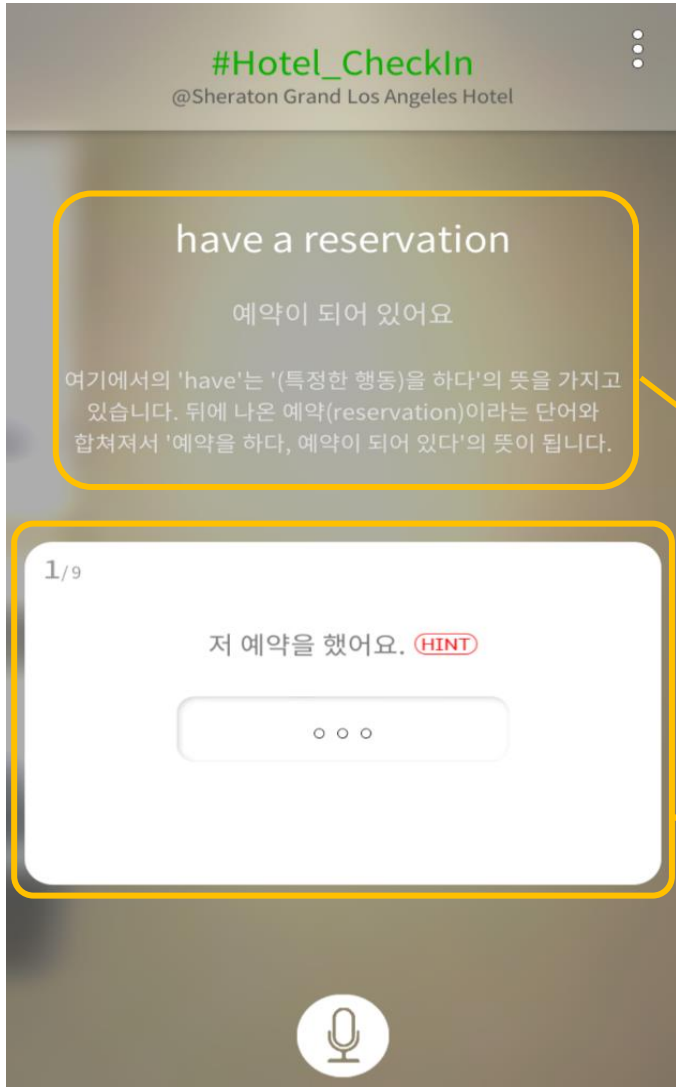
#Hotel_CheckIn
@Sheraton Grand Los Angeles Hotel

have a reservation

예약이 되어 있어요

여기에서의 'have'는 '(특정한 행동)을 하다'의 뜻을 가지고 있습니다. 뒤에 나온 예약(reservation)이라는 단어와 합쳐져서 '예약을 하다, 예약이 되어 있다'의 뜻이 됩니다.

1/9

저 예약을 했어요. HINT

○○○